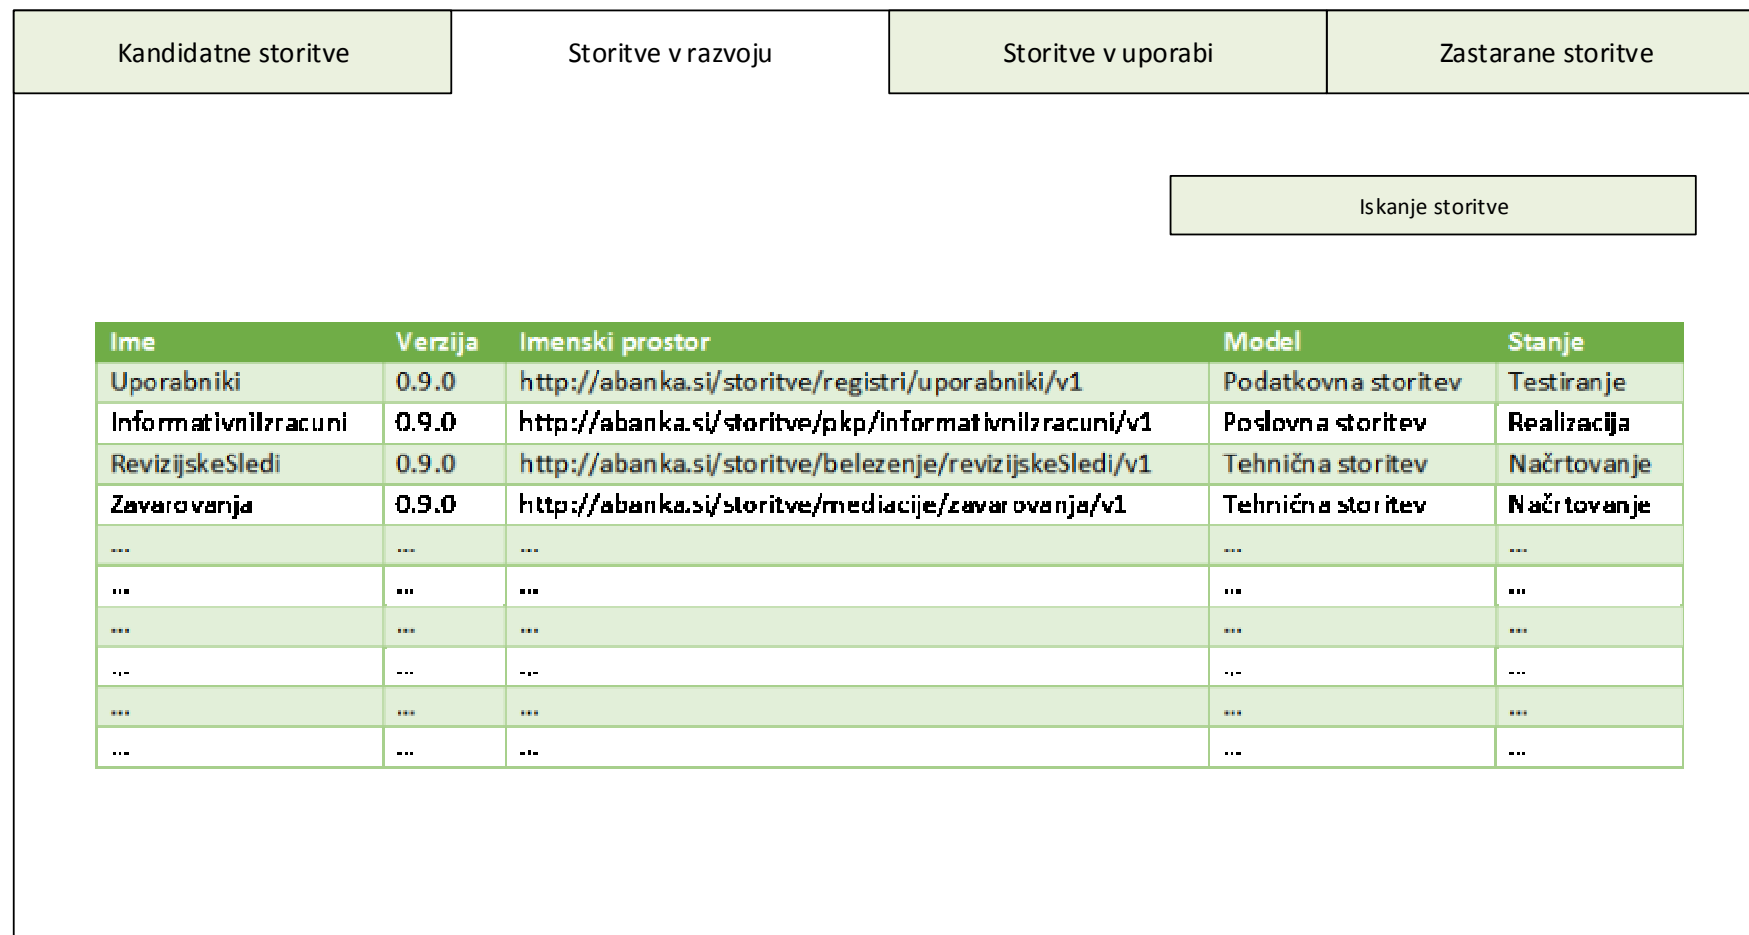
Kandidatne storitve | Storitve v razvoju | Storitve v uporabi | Zastarane storitve

Iskanje storitve

| Ime | Verzija | Imenski prostor | Model | Stanje |
|---|---|---|---|---|
| Uporabniki | 0.9.0 | http://abanka.si/storitve/registri/uporabniki/v1 | Podatkovna storitev | Testiranje |
| InformativniIzracuni | 0.9.0 | http://abanka.si/storitve/pkp/informativniIzracuni/v1 | Poslovna storitev | Realizacija |
| RevizijskeSledi | 0.9.0 | http://abanka.si/storitve/belezenje/revizijskeSledi/v1 | Tehnična storitev | Načrtovanje |
| Zavarovanja | 0.9.0 | http://abanka.si/storitve/mediacije/zavarovanja/v1 | Tehnična storitev | Načrtovanje |
| ... | ... | ... | ... | ... |
| ... | ... | ... | ... | ... |
| ... | ... | ... | ... | ... |
| ... | ... | ... | ... | ... |
| ... | ... | ... | ... | ... |
| ... | ... | ... | ... | ... |